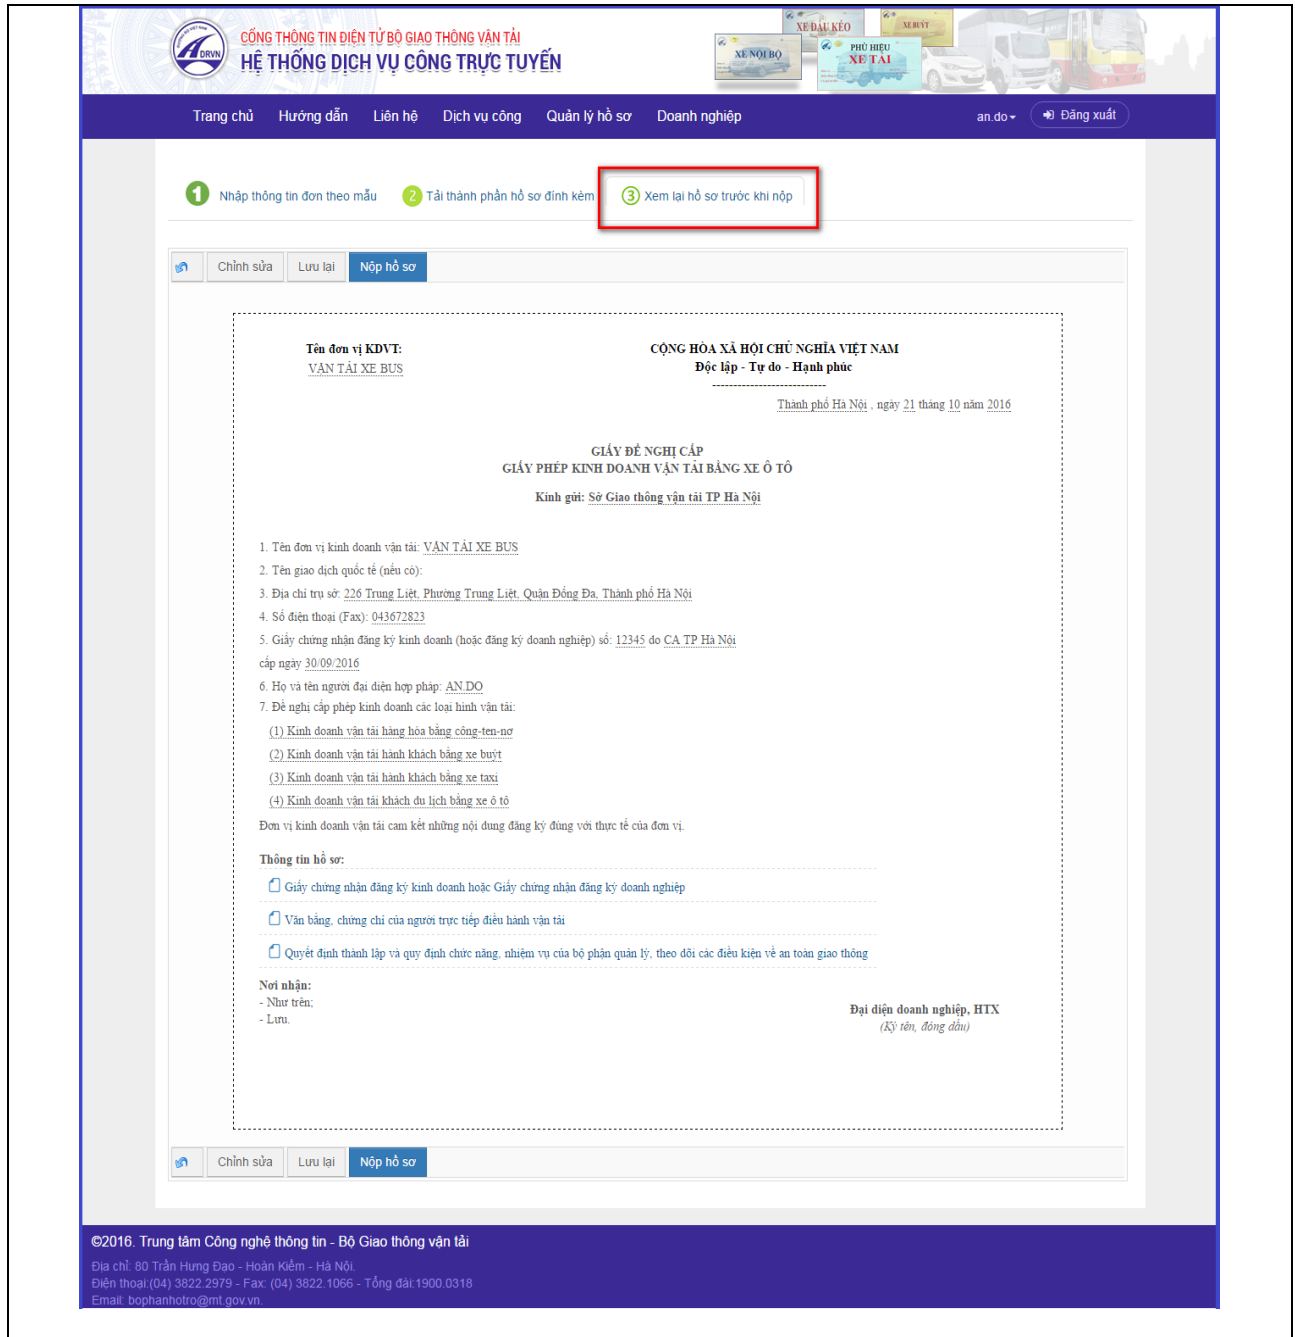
DRVN
CỔNG THÔNG TIN ĐIỆN TỬ BỘ GIAO THÔNG VẬN TẢI
HỆ THỐNG DỊCH VỤ CÔNG TRỰC TUYẾN

XE ĐẦU KÉO
XE BUÝT
XE NỘI BỘ
PHÙ HIỆU
XE TẢI

Trang chủ Hướng dẫn Liên hệ Dịch vụ công Quản lý hồ sơ Doanh nghiệp an.do Đăng xuất

1 Nhập thông tin đơn theo mẫu
2 Tải thành phần hồ sơ đính kèm
3 Xem lại hồ sơ trước khi nộp

Chỉnh sửa Lưu lại Nộp hồ sơ

Tên đơn vị KDVT:
VẬN TẢI XE BUS

CỘNG HÒA XÃ HỘI CHỦ NGHĨA VIỆT NAM
Độc lập - Tự do - Hạnh phúc
----------------------------

Thành phố Hà Nội , ngày 21 tháng 10 năm 2016

GIẤY ĐỀ NGHỊ CẤP
GIẤY PHÉP KINH DOANH VẬN TẢI BẰNG XE Ô TÔ

Kính gửi: Sở Giao thông vận tải TP Hà Nội

1. Tên đơn vị kinh doanh vận tải: VẬN TẢI XE BUS
2. Tên giao dịch quốc tế (nếu có):
3. Địa chỉ trụ sở: 226 Trung Liệt, Phường Trung Liệt, Quận Đống Đa, Thành phố Hà Nội
4. Số điện thoại (Fax): 043672823
5. Giấy chứng nhận đăng ký kinh doanh (hoặc đăng ký doanh nghiệp) số: 12345 do CA TP Hà Nội cấp ngày 30/09/2016
6. Họ và tên người đại diện hợp pháp: AN.DO
7. Đề nghị cấp phép kinh doanh các loại hình vận tải:
(1) Kinh doanh vận tải hàng hóa bằng công-ten-nơ
(2) Kinh doanh vận tải hành khách bằng xe buýt
(3) Kinh doanh vận tải hành khách bằng xe taxi
(4) Kinh doanh vận tải khách du lịch bằng xe ô tô
Đơn vị kinh doanh vận tải cam kết những nội dung đăng ký đúng với thực tế của đơn vị.

Thông tin hồ sơ:
Giấy chứng nhận đăng ký kinh doanh hoặc Giấy chứng nhận đăng ký doanh nghiệp
Văn bằng, chứng chỉ của người trực tiếp điều hành vận tải
Quyết định thành lập và quy định chức năng, nhiệm vụ của bộ phận quản lý, theo dõi các điều kiện về an toàn giao thông

Nơi nhận:
- Như trên;
- Lưu.

Đại diện doanh nghiệp, HTX
(Ký tên, đóng dấu)

Chỉnh sửa Lưu lại Nộp hồ sơ

©2016. Trung tâm Công nghệ thông tin - Bộ Giao thông vận tải
Địa chỉ: 80 Trần Hưng Đạo - Hoàn Kiếm - Hà Nội.
Điện thoại:(04) 3822.2979 - Fax: (04) 3822.1066 - Tổng đài:1900.0318
Email: bophanhotro@mt.gov.vn.